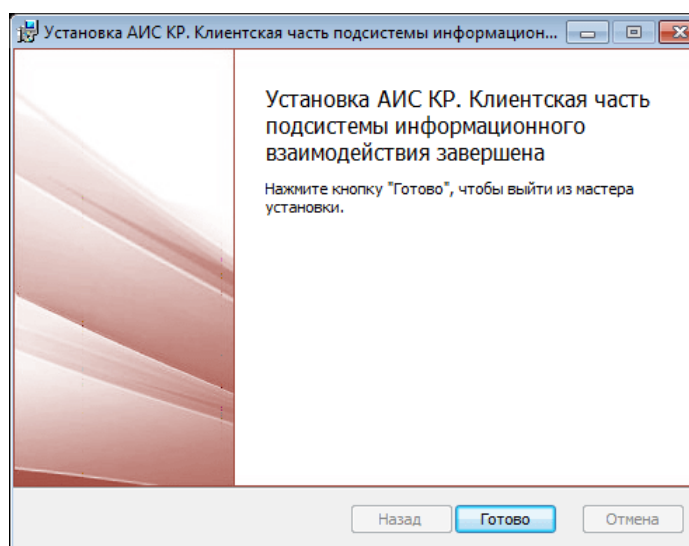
Установка АИС КР. Клиентская часть подсистемы информацион...

Установка АИС КР. Клиентская часть подсистемы информационного взаимодействия завершена

Нажмите кнопку "Готово", чтобы выйти из мастера установки.

Назад
Готово
Отмена